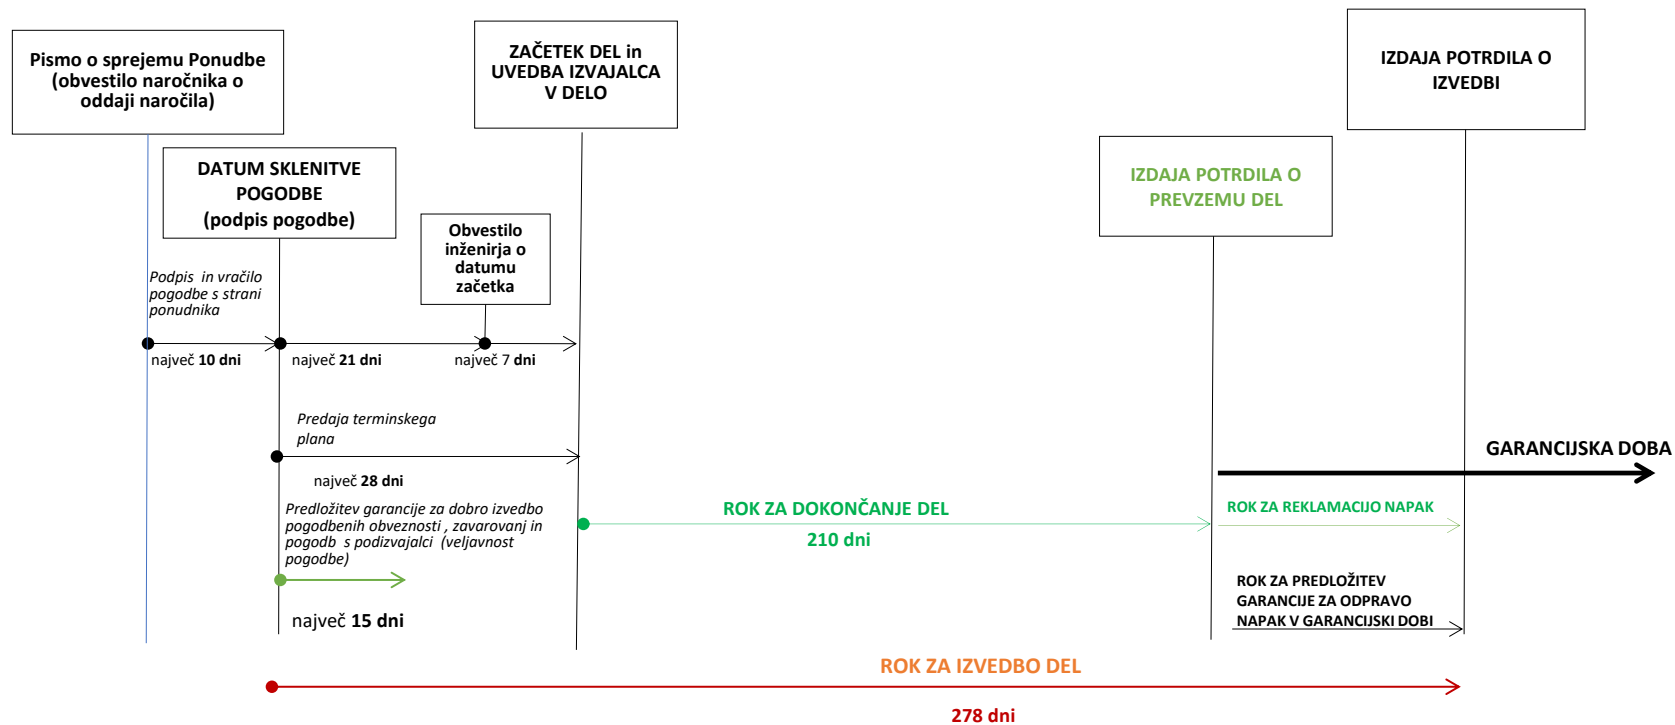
Pismo o sprejemu Ponudbe (obvestilo naročnika o oddaji naročila)

DATUM SKLENITVE POGODBE (podpis pogodbe)

ZAČETEK DEL in UVEDBA IZVAJALCA V DELO

Obvestilo inženirja o datumu začetka

IZDAJA POTRDILA O PREVZEMU DEL

IZDAJA POTRDILA O IZVEDBI

Podpis in vračilo pogodbe s strani ponudnika

največ 10 dni

največ 21 dni

največ 7 dni

Predaja terminskega plana

največ 28 dni

GARANCIJSKA DOBA

Predložitev garancije za dobro izvedbo pogodbenih obveznosti , zavarovanj in pogodb s podizvajalci (veljavnost pogodbe)

največ 15 dni

ROK ZA DOKONČANJE DEL

210 dni

ROK ZA REKLAMACIJO NAPAK

ROK ZA PREDLOŽITEV GARANCIJE ZA ODPRAVO NAPAK V GARANCIJSKI DOBI

ROK ZA IZVEDBO DEL

278 dni